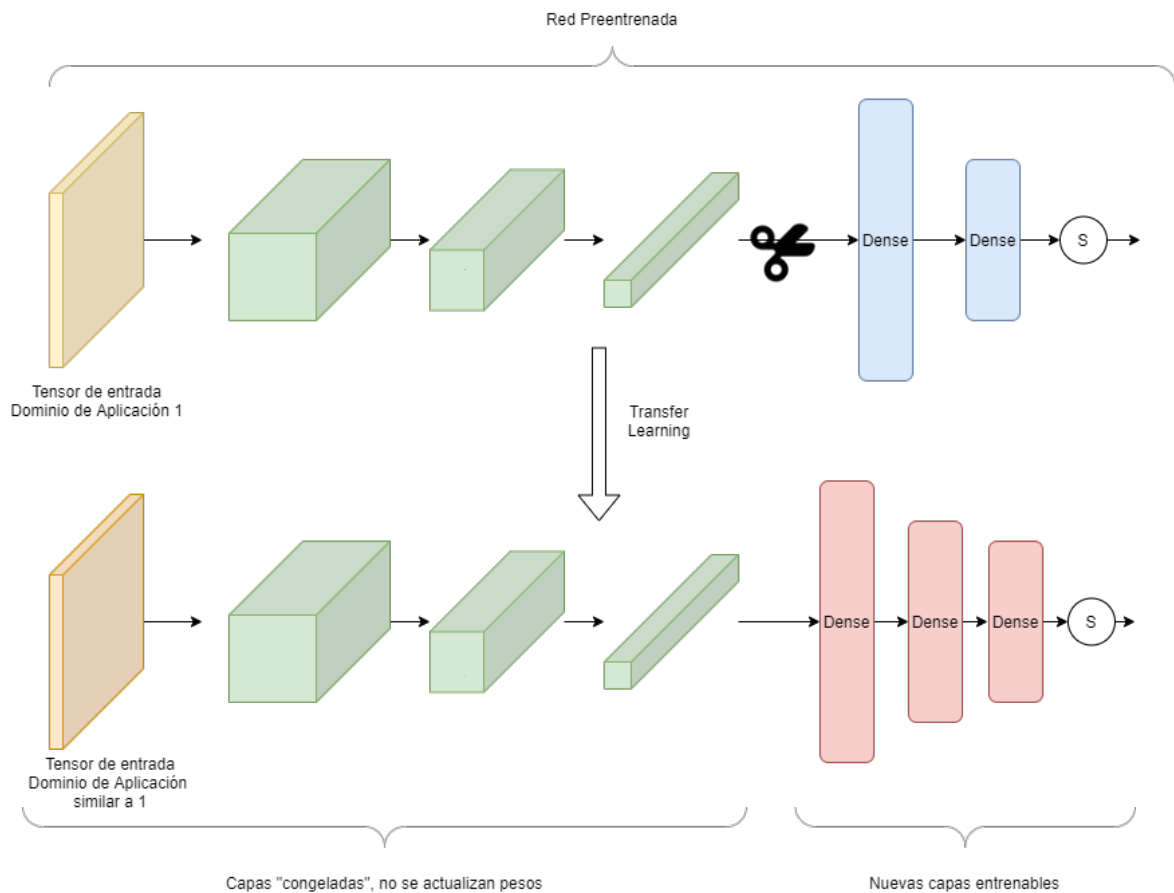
Red Preentrenada

Dense

Dense

S

Tensor de entrada
Dominio de Aplicación 1

Transfer
Learning

Dense

Dense

Dense

S

Tensor de entrada
Dominio de Aplicación
similar a 1

Capas "congeladas", no se actualizan pesos

Nuevas capas entrenables